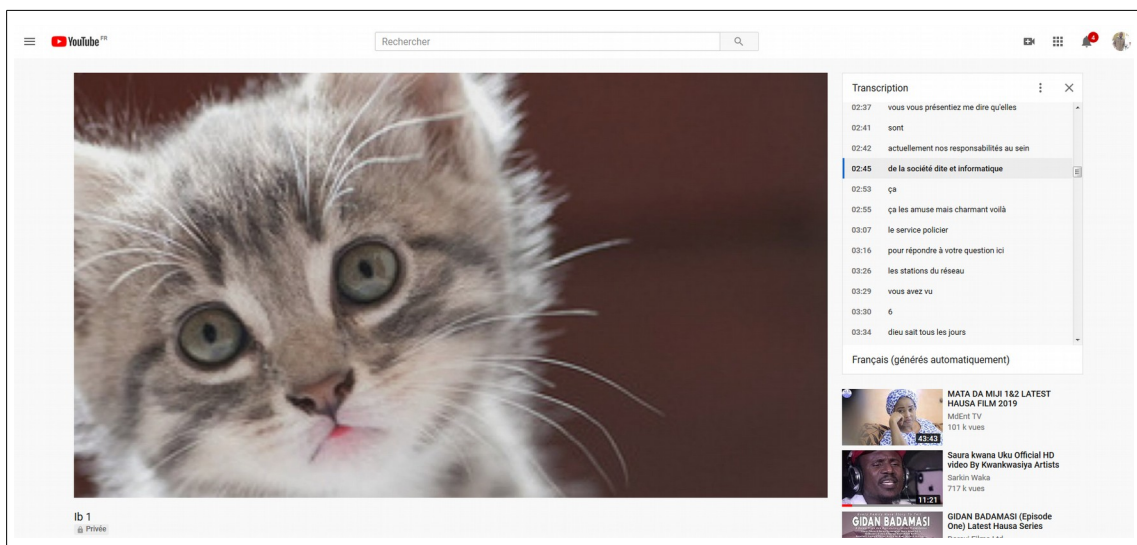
YouTube FR

Rechercher

4

Transcription

02:37 vous vous présentiez me dire qu'elles
02:41 sont
02:42 actuellement nos responsabilités au sein
02:45 de la société dite et informatique
02:53 ça
02:55 ça les amuse mais charmant voilà
03:07 le service policier
03:16 pour répondre à votre question ici
03:26 les stations du réseau
03:29 vous avez vu
03:30 6
03:34 dieu sait tous les jours

Français (générés automatiquement)

43:43
MATA DA MIJI 1&2 LATEST HAUSA FILM 2019
MdEnt TV
101 k vues

11:21
Saura kwana Uku Official HD video By Kwankwasiya Artists
Sarkin Waka
717 k vues

GIDAN BADAMASI
GIDAN BADAMASI (Episode One) Latest Hausa Series
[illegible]

Ib 1
Privée